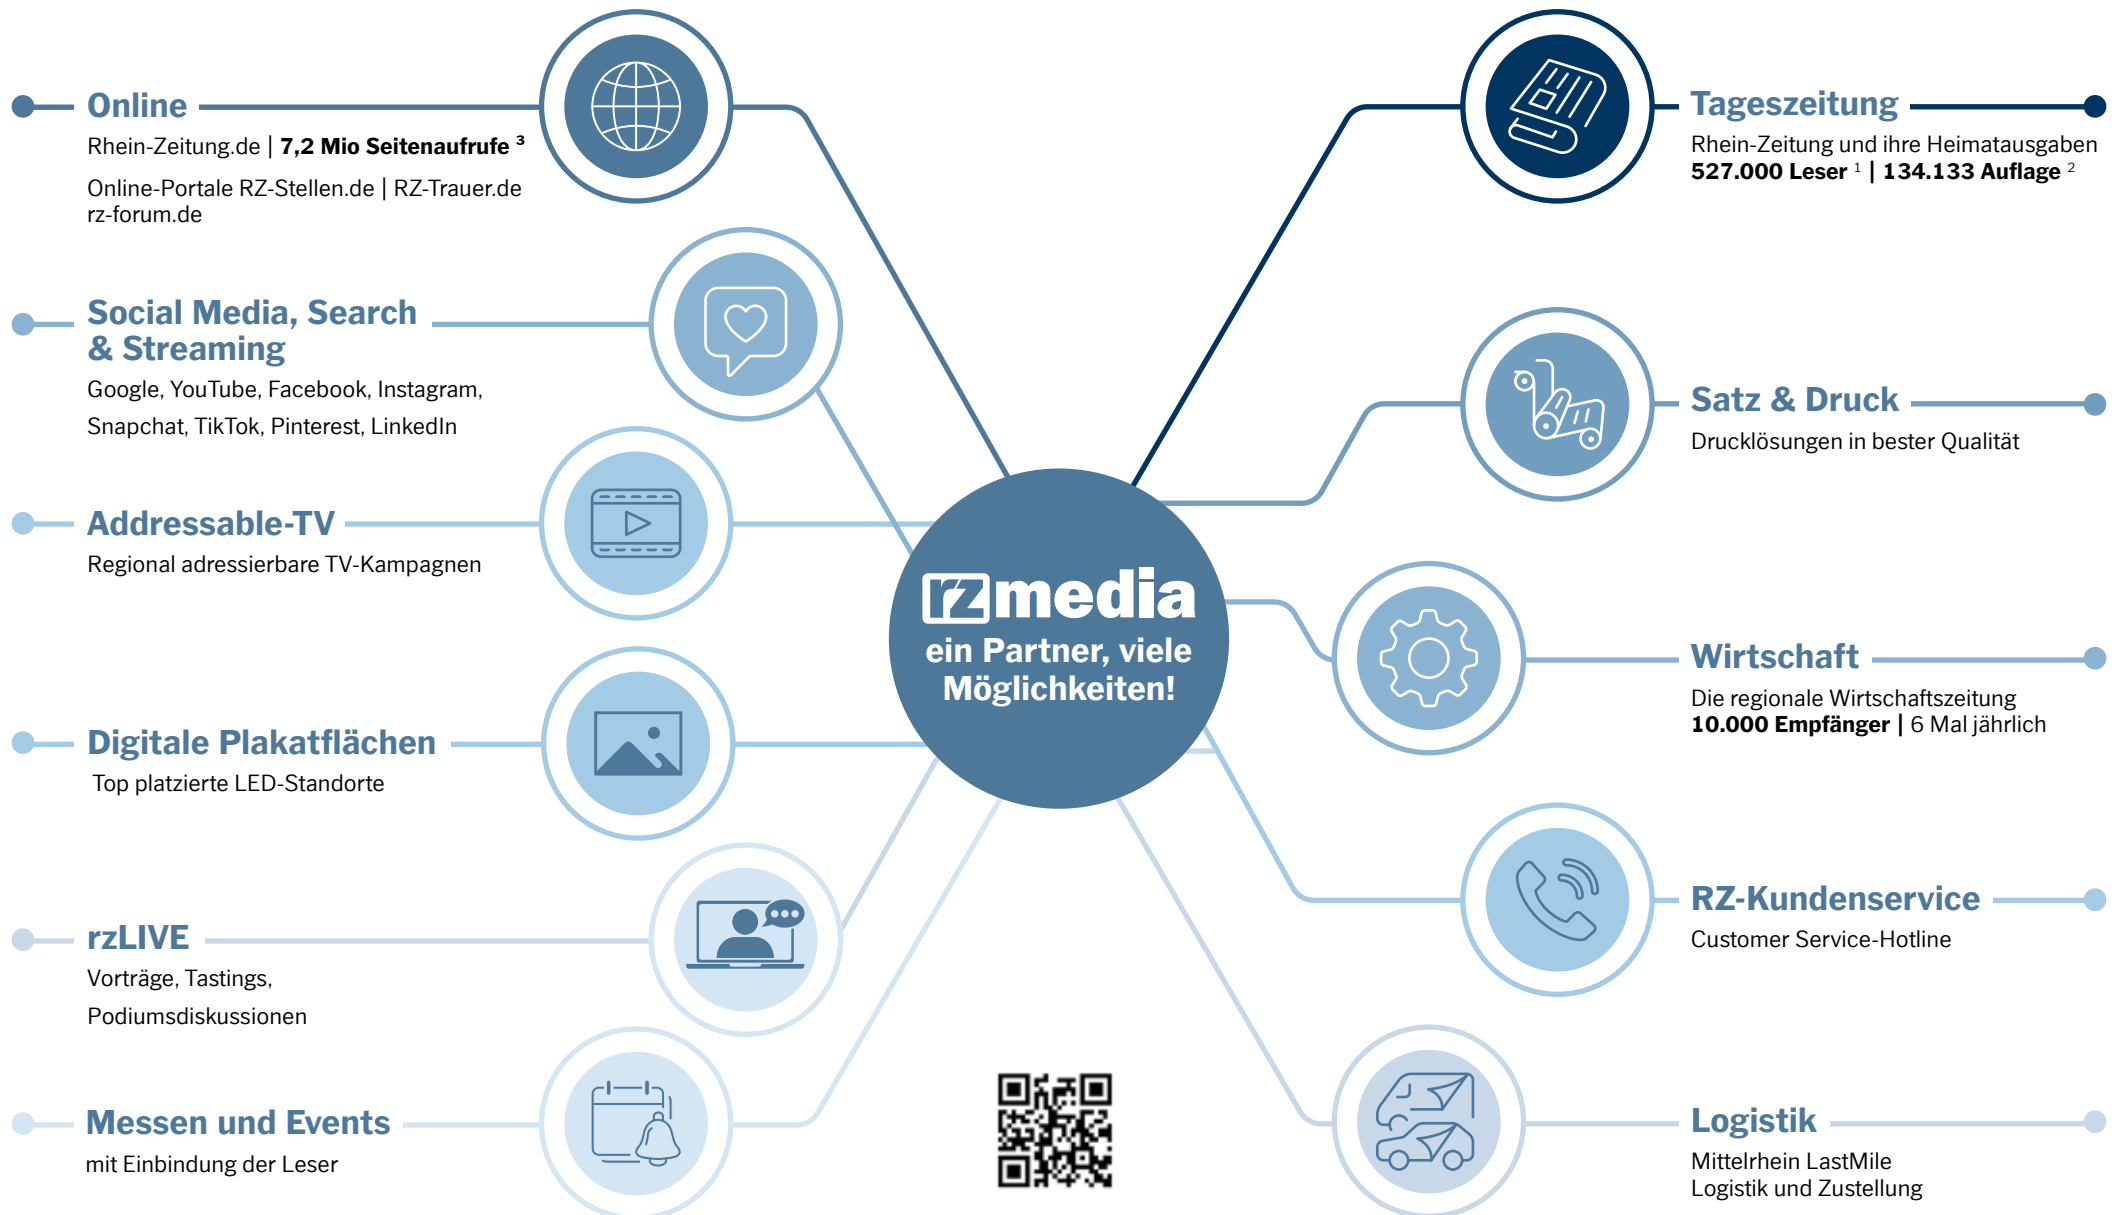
Online
Rhein-Zeitung.de | **7,2 Mio Seitenaufrufe** $^3$
Online-Portale RZ-Stellen.de | RZ-Trauer.de
rz-forum.de

Social Media, Search & Streaming
Google, YouTube, Facebook, Instagram, Snapchat, TikTok, Pinterest, LinkedIn

Addressable-TV
Regional adressierbare TV-Kampagnen

Digitale Plakatflächen
Top platzierte LED-Standorte

rzLIVE
Vorträge, Tastings, Podiumsdiskussionen

Messen und Events
mit Einbindung der Leser

rzmedia
ein Partner, viele Möglichkeiten!

Tageszeitung
Rhein-Zeitung und ihre Heimatausgaben
**527.000 Leser** $^1$ | **134.133 Auflage** $^2$

Satz & Druck
Drucklösungen in bester Qualität

Wirtschaft
Die regionale Wirtschaftszeitung
**10.000 Empfänger** | 6 Mal jährlich

RZ-Kundenservice
Customer Service-Hotline

Logistik
Mittelrhein LastMile
Logistik und Zustellung